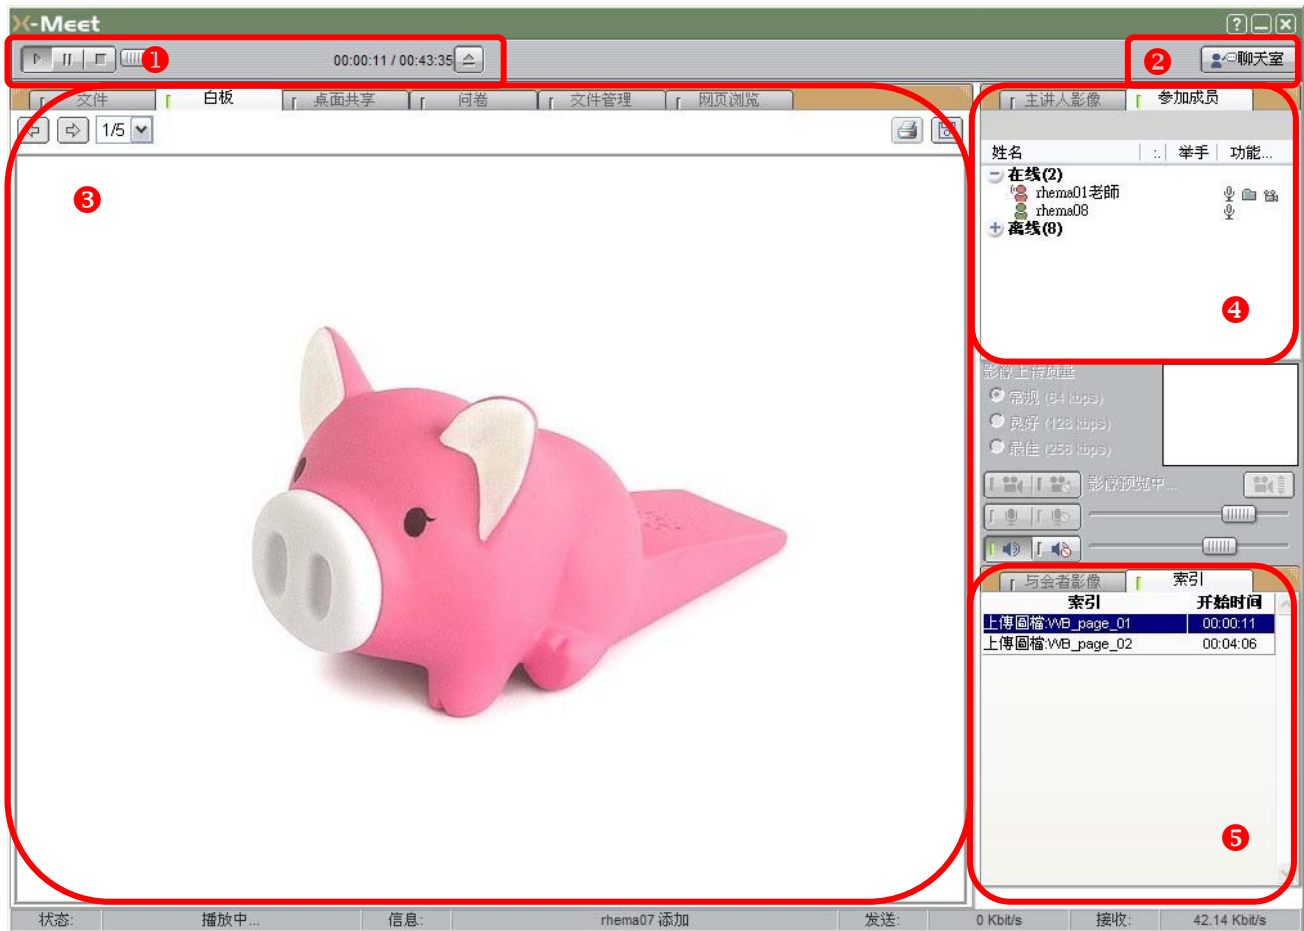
X-Meet

❶ 00:00:11 / 00:43:35

❷ 聊天室

文件 白板 桌面共享 问卷 文件管理 网页浏览

1/5

❸

主讲人影像 参加成员

| 姓名 | :. | 举手 | 功能... |
|---|---|---|---|
| 在线(2) | | | |
| rhema01老師 | | | |
| rhema08 | | | |
| 离线(8) | | | |

❹

影像上传质量
常规 (64 kbps)
良好 (128 kbps)
最佳 (256 kbps)

影像预览中...

与会者影像 索引

| 索引 | 开始时间 |
|---|---|
| 上傳圖檔:WB_page_01 | 00:00:11 |
| 上傳圖檔:WB_page_02 | 00:04:06 |

❺

状态: 播放中... 信息: rhema07 添加 发送: 0 Kbit/s 接收: 42.14 Kbit/s